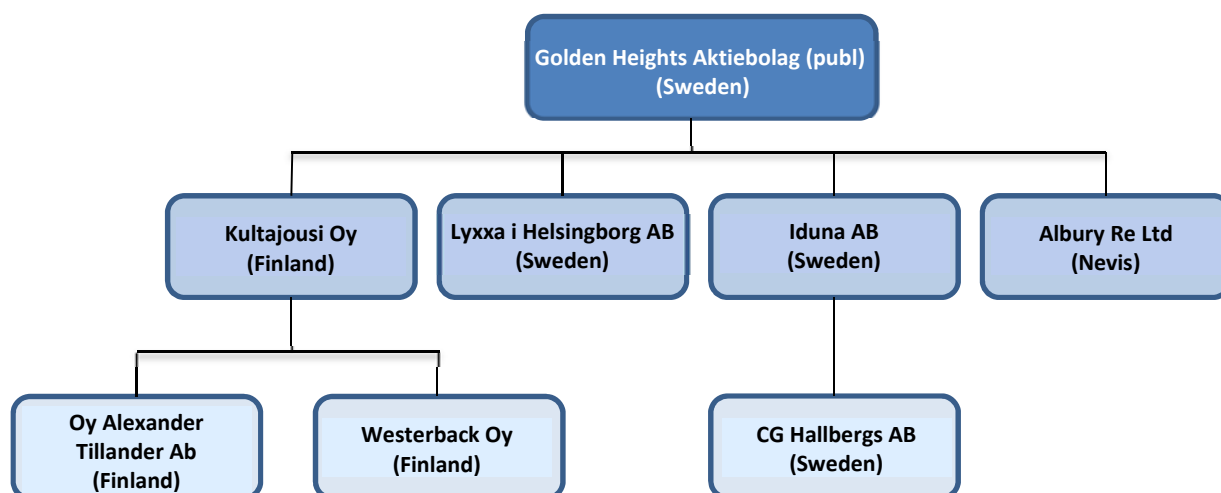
Golden Heights Aktiebolag (publ) (Sweden)

Kultajousi Oy (Finland)

Lyxxa i Helsingborg AB (Sweden)

Iduna AB (Sweden)

Albury Re Ltd (Nevis)

Oy Alexander Tillander Ab (Finland)

Westerback Oy (Finland)

CG Hallbergs AB (Sweden)